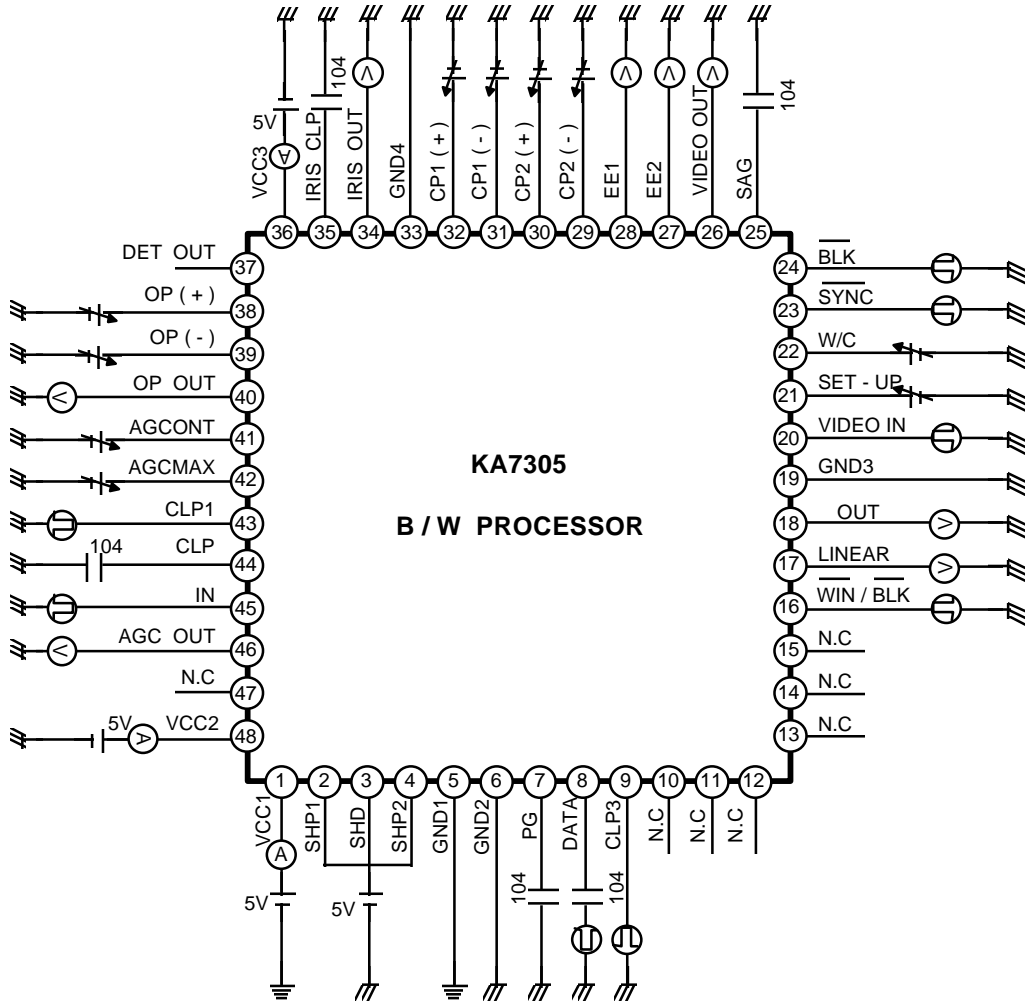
KA7305

B / W PROCESSOR

5V
104
104

36 VCC3
35 IRIS CLP
34 IRIS OUT
33 GND4
32 CP1 ( + )
31 CP1 ( - )
30 CP2 ( + )
29 CP2 ( - )
28 EE1
27 EE2
26 VIDEO OUT
25 SAG

37 DET OUT
38 OP ( + )
39 OP ( - )
40 OP OUT
41 AGCONT
42 AGCMAX
43 CLP1
44 CLP
104
45 IN
46 AGC OUT
47 N.C
48 VCC2
5V

24 $\overline{BLK}$
23 $\overline{SYNC}$
22 W/C
21 SET - UP
20 VIDEO IN
19 GND3
18 OUT
17 LINEAR
16 $\overline{WIN}$ / $\overline{BLK}$
15 N.C
14 N.C
13 N.C

1 VCC1
2 SHP1
3 SHD
4 SHP2
5 GND1
6 GND2
7 PG
8 DATA
9 CLP3
10 N.C
11 N.C
12

5V
5V
104
104